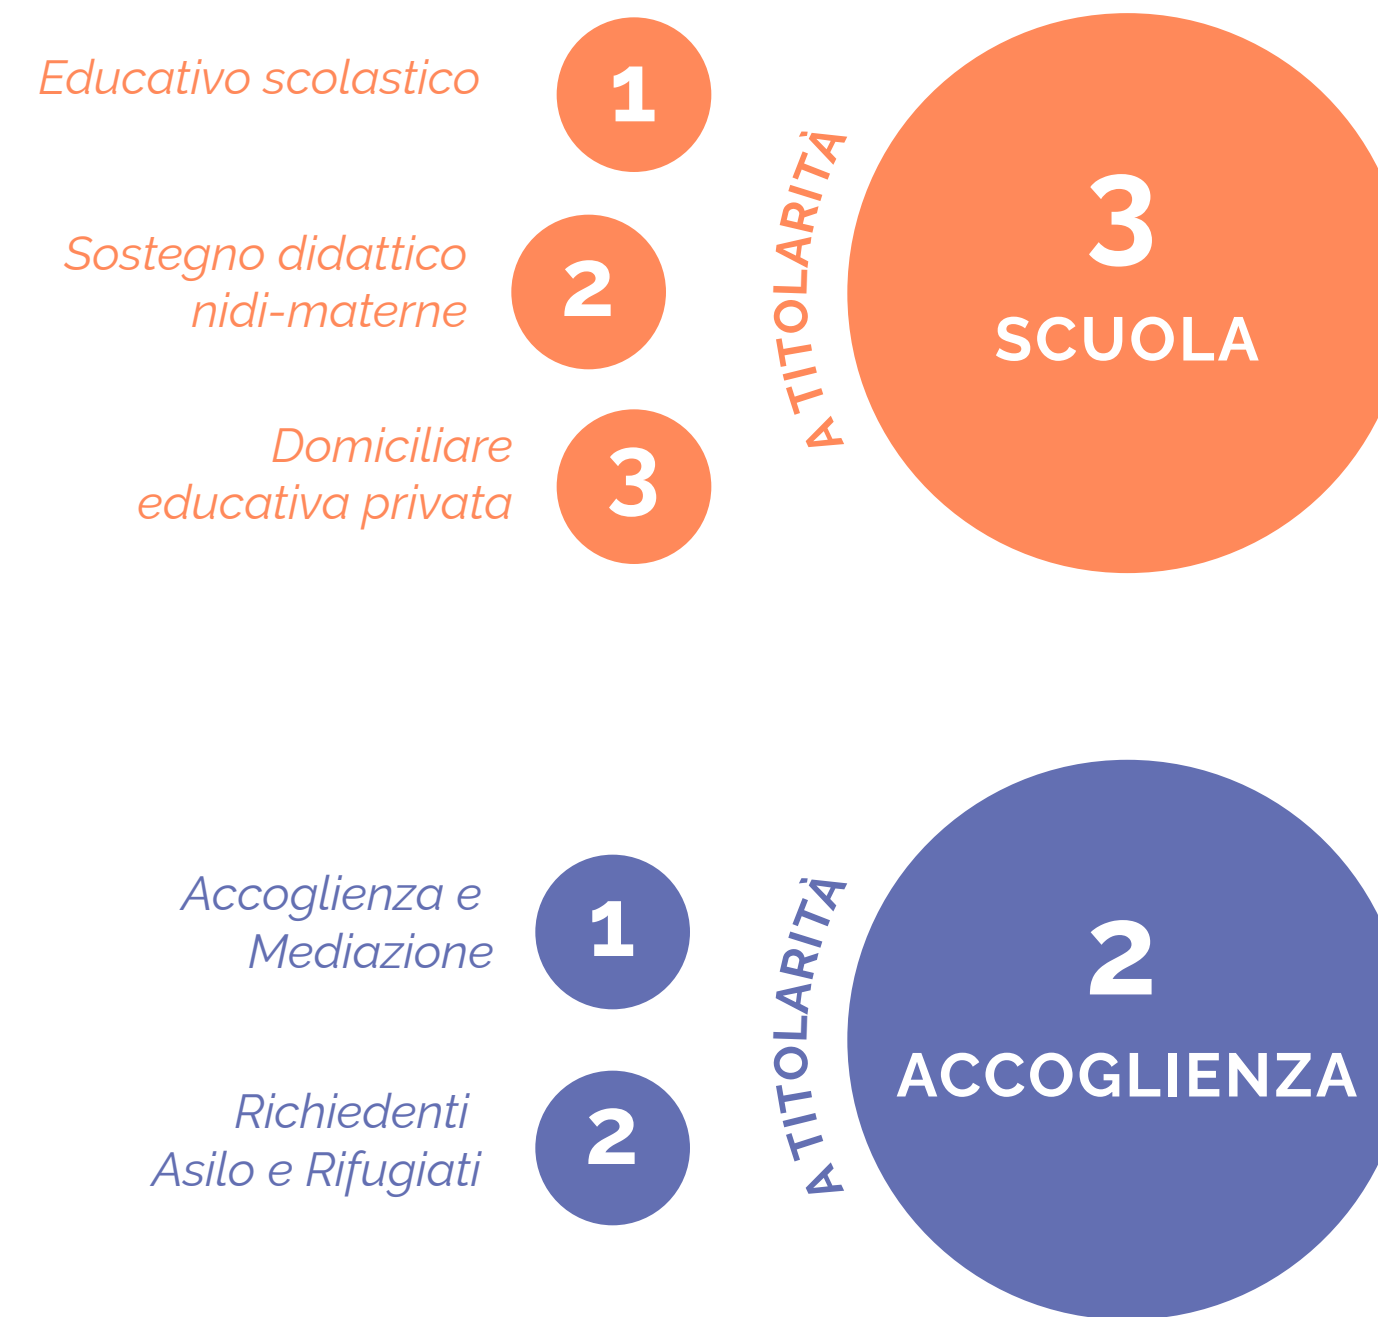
Educativo scolastico

1

Sostegno didattico nidi-materne

2

Domiciliare educativa privata

3

A TITOLARITÀ

3

SCUOLA

Accoglienza e Mediazione

1

Richiedenti Asilo e Rifugiati

2

A TITOLARITÀ

2

ACCOGLIENZA